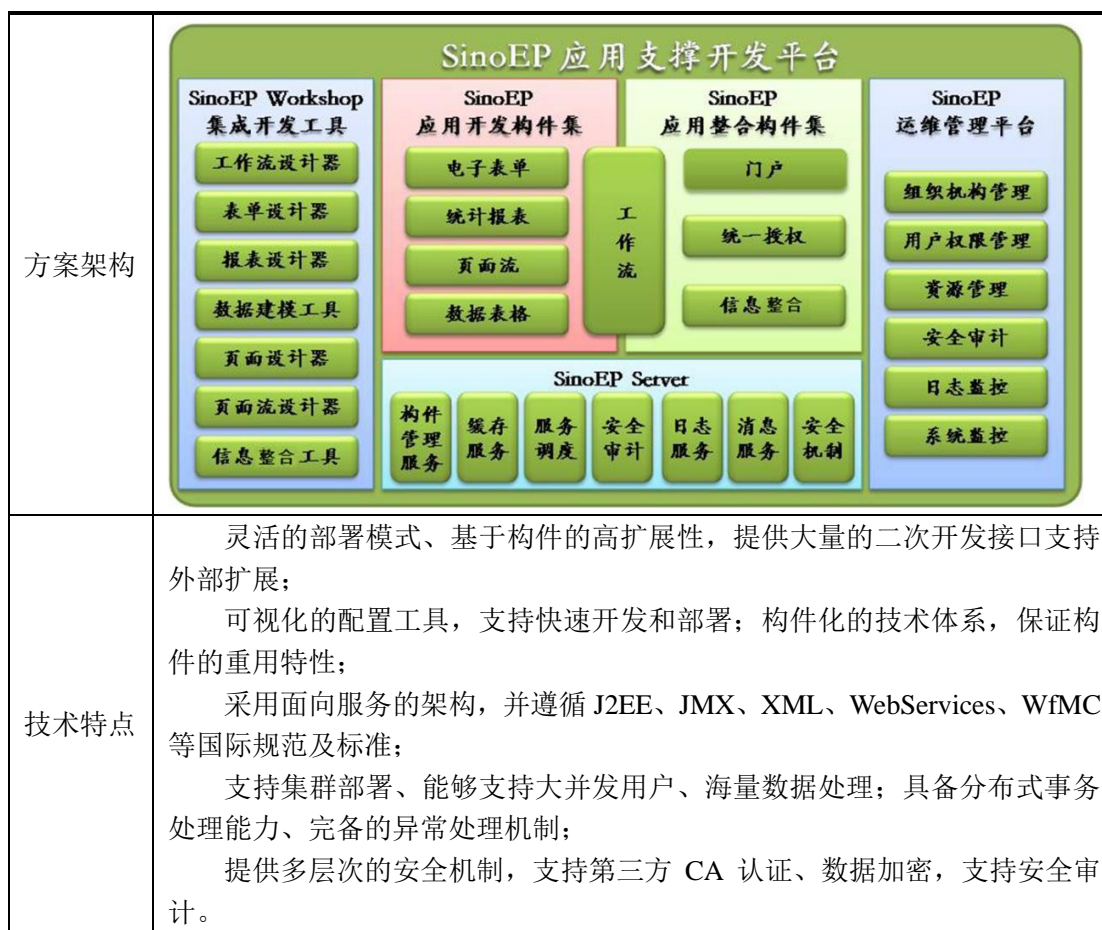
| 方案架构 | SinoEP 应用支撑开发平台<br>SinoEP Workshop 集成开发工具<br>工作流设计器<br>表单设计器<br>报表设计器<br>数据建模工具<br>页面设计器<br>页面流设计器<br>信息整合工具<br>SinoEP 应用开发构件集<br>电子表单<br>统计报表<br>页面流<br>数据表格<br>工作流<br>SinoEP 应用整合构件集<br>门户<br>统一授权<br>信息整合<br>SinoEP Server<br>构件管理服务<br>缓存服务<br>服务调度<br>安全审计<br>日志服务<br>消息服务<br>安全机制<br>SinoEP 运维管理平台<br>组织机构管理<br>用户权限管理<br>资源管理<br>安全审计<br>日志监控<br>系统监控 |
|---|---|
| 技术特点 | 灵活的部署模式、基于构件的高扩展性，提供大量的二次开发接口支持外部扩展；<br>可视化的配置工具，支持快速开发和部署；构件化的技术体系，保证构件的重用特性；<br>采用面向服务的架构，并遵循 J2EE、JMX、XML、WebServices、WfMC 等国际规范及标准；<br>支持集群部署、能够支持大并发用户、海量数据处理；具备分布式事务处理能力、完备的异常处理机制；<br>提供多层次的安全机制，支持第三方 CA 认证、数据加密，支持安全审计。 |